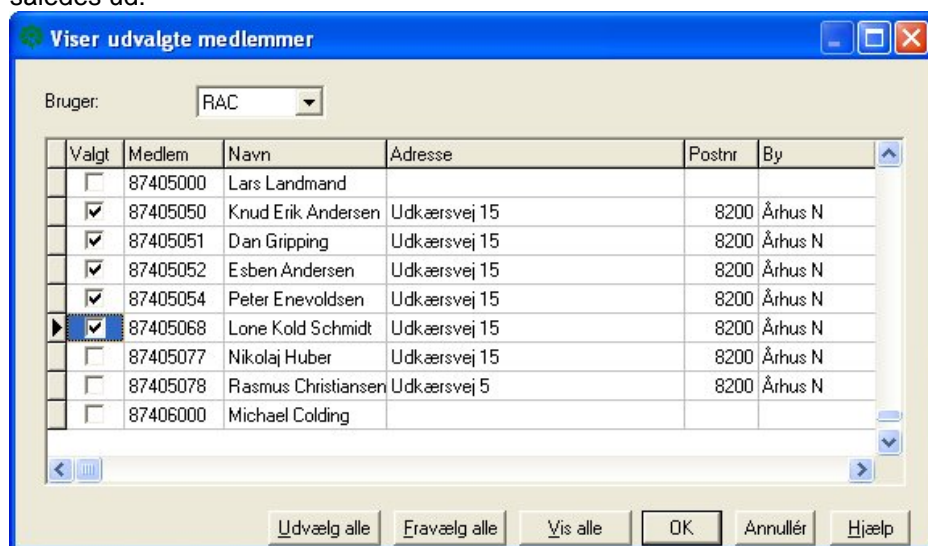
således ud:

Viser udvalgte medlemmer

Bruger: RAC

| Valgt | Medlem | Navn | Adresse | Postnr | By |
|---|---|---|---|---|---|
| ☐ | 87405000 | Lars Landmand | | | |
| ☑ | 87405050 | Knud Erik Andersen | Udkærsvej 15 | 8200 | Århus N |
| ☑ | 87405051 | Dan Gripping | Udkærsvej 15 | 8200 | Århus N |
| ☑ | 87405052 | Esben Andersen | Udkærsvej 15 | 8200 | Århus N |
| ☑ | 87405054 | Peter Enevoldsen | Udkærsvej 15 | 8200 | Århus N |
| ☑ | 87405068 | Lone Kold Schmidt | Udkærsvej 15 | 8200 | Århus N |
| ☐ | 87405077 | Nikolaj Huber | Udkærsvej 15 | 8200 | Århus N |
| ☐ | 87405078 | Rasmus Christiansen | Udkærsvej 5 | 8200 | Århus N |
| ☐ | 87406000 | Michael Colding | | | |

Udvælg alle | Fravælg alle | Vis alle | OK | Annullér | Hjælp